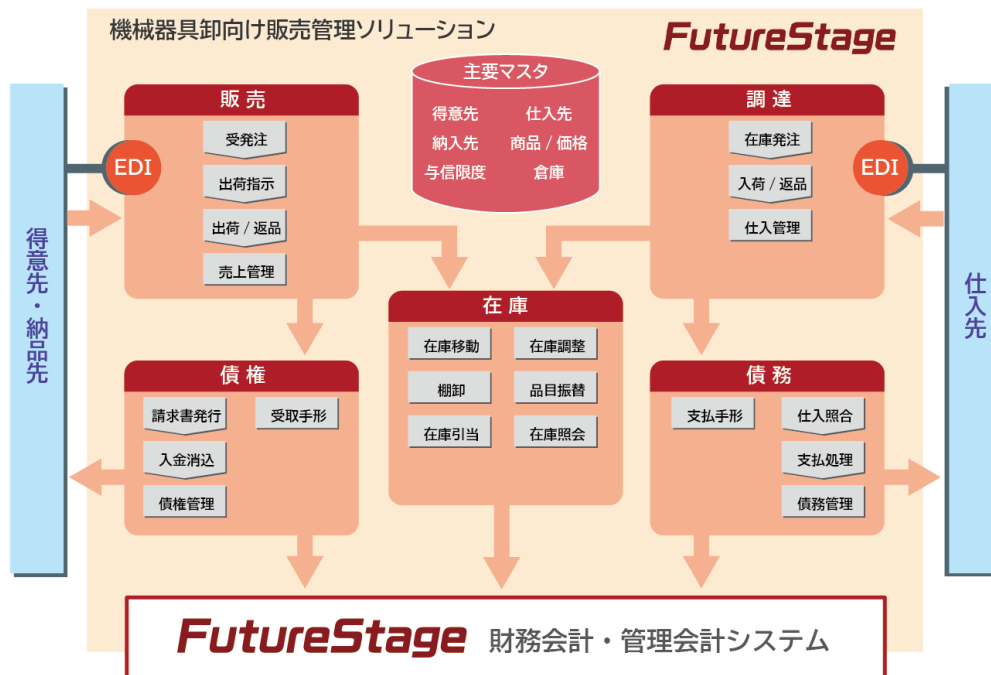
機械器具卸向け販売管理ソリューション

FutureStage

得意先・納品先

EDI

販売

受発注

出荷指示

出荷 / 返品

売上管理

主要マスタ

得意先　仕入先

納入先　商品 / 価格

与信限度　倉庫

調達

在庫発注

入荷 / 返品

仕入管理

EDI

仕入先

在庫

在庫移動　在庫調整

棚卸　品目振替

在庫引当　在庫照会

債権

請求書発行　受取手形

入金消込

債権管理

債務

支払手形　仕入照合

支払処理

債務管理

FutureStage 財務会計・管理会計システム